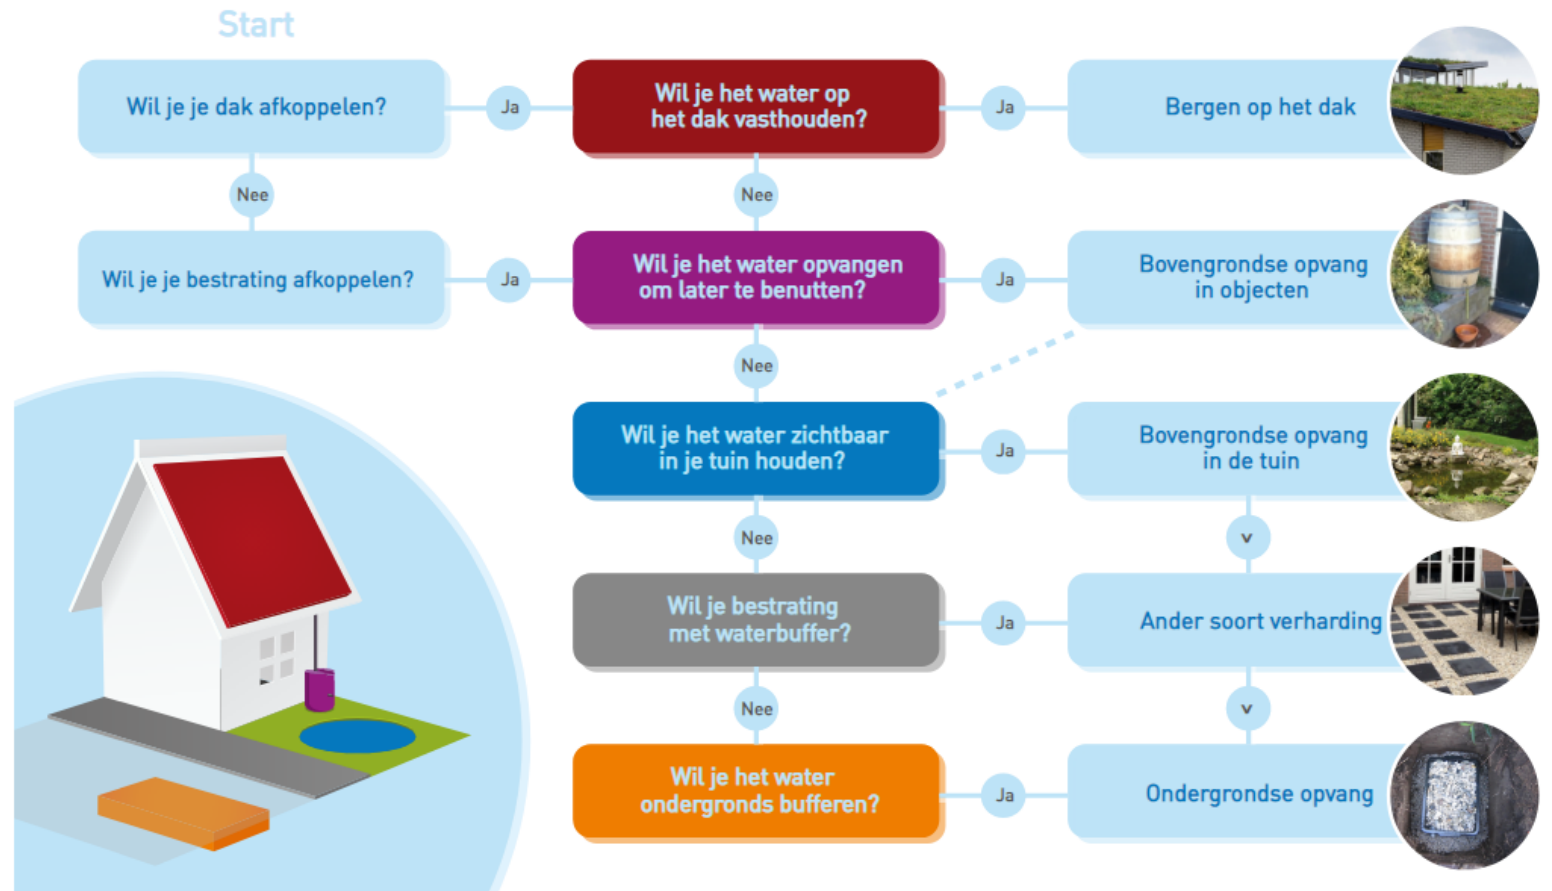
Start

Wil je je dak afkoppelen?

Ja

Wil je het water op het dak vasthouden?

Ja

Bergen op het dak

Nee

Nee

Wil je je bestrating afkoppelen?

Ja

Wil je het water opvangen om later te benutten?

Ja

Bovengrondse opvang in objecten

Nee

Wil je het water zichtbaar in je tuin houden?

Ja

Bovengrondse opvang in de tuin

Nee

v

Wil je bestrating met waterbuffer?

Ja

Ander soort verharding

Nee

v

Wil je het water ondergronds bufferen?

Ja

Ondergrondse opvang